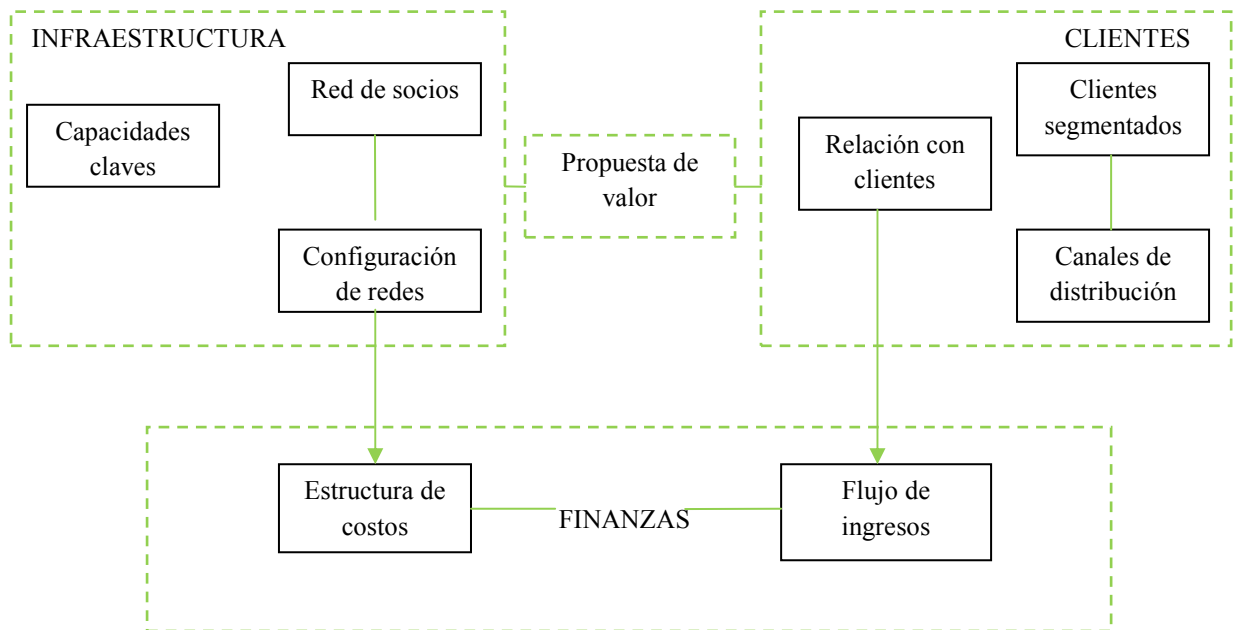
INFRAESTRUCTURA

Red de socios

Capacidades claves

Configuración de redes

Propuesta de valor

CLIENTES

Clientes segmentados

Relación con clientes

Canales de distribución

Estructura de costos

FINANZAS

Flujo de ingresos